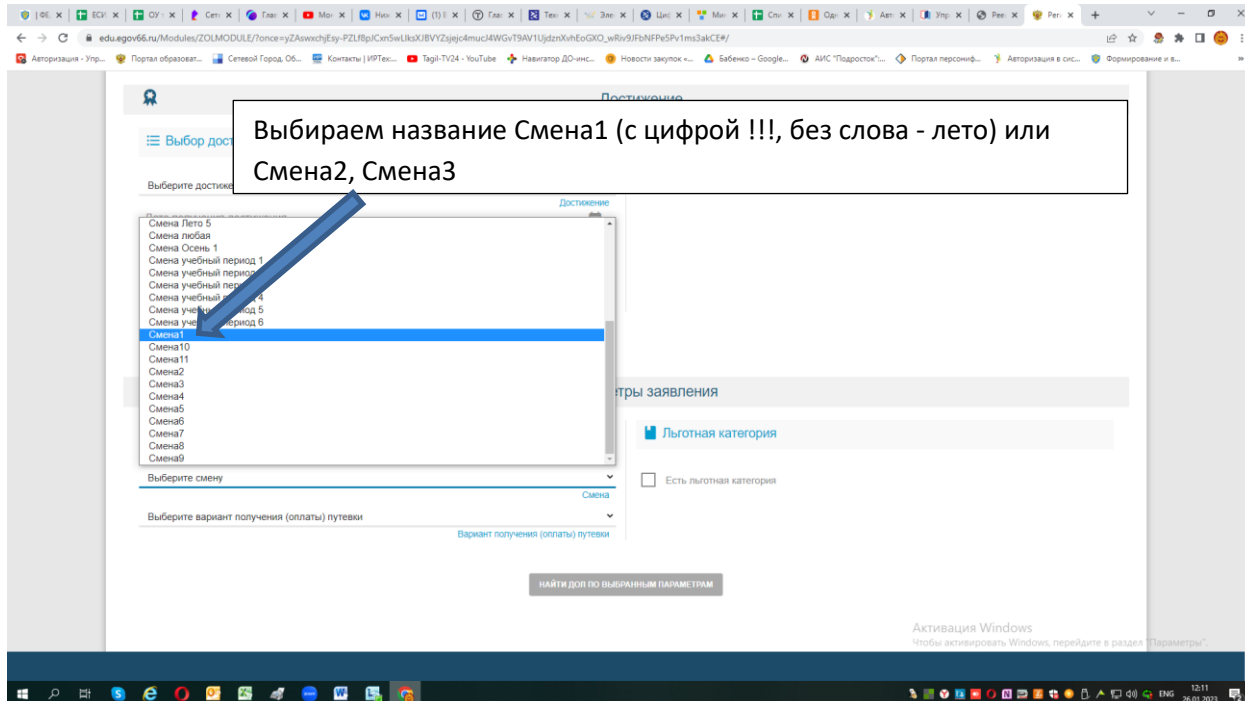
edu.egov66.ru/Modules/ZOLMODULE/?once=yZAswxchjEsy-PZLf8pJCxn5wLIksXJBVYZsjejc4mucJ4WGvT9AV1UjdznXvhEoGXO_wRiv9JFhNFPe5Pv1ms3akCE#/

Авторизация - Упр... Портал образоват... Сетевой Город. Об... Контакты | ИРТех... Tagil-TV24 - YouTube Навигатор ДО-инс... Новости закупок «... Бабенко – Google... АИС "Подросток":... Портал персониф... Авторизация в сис... Формирование и в...

Достижение

Выбор дост

Выбираем название Смена1 (с цифрой !!!, без слова - лето) или Смена2, Смена3

Выберите достиже

Достижение

Смена Лето 5
Смена любая
Смена Осень 1
Смена учебный период 1
Смена учебный период
Смена учебный пер
Смена учебный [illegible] 4
Смена уче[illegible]иод 5
Смена уче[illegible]ериод 6
Смена1
Смена10
Смена11
Смена2
Смена3
Смена4
Смена5
Смена6
Смена7
Смена8
Смена9

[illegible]тры заявления

Льготная категория

Выберите смену

Смена

Есть льготная категория

Выберите вариант получения (оплаты) путевки

Вариант получения (оплаты) путевки

НАЙТИ ДОЛ ПО ВЫБРАННЫМ ПАРАМЕТРАМ

Активация Windows
Чтобы активировать Windows, перейдите в раздел "Параметры".

ENG 12:11 26.01.2023